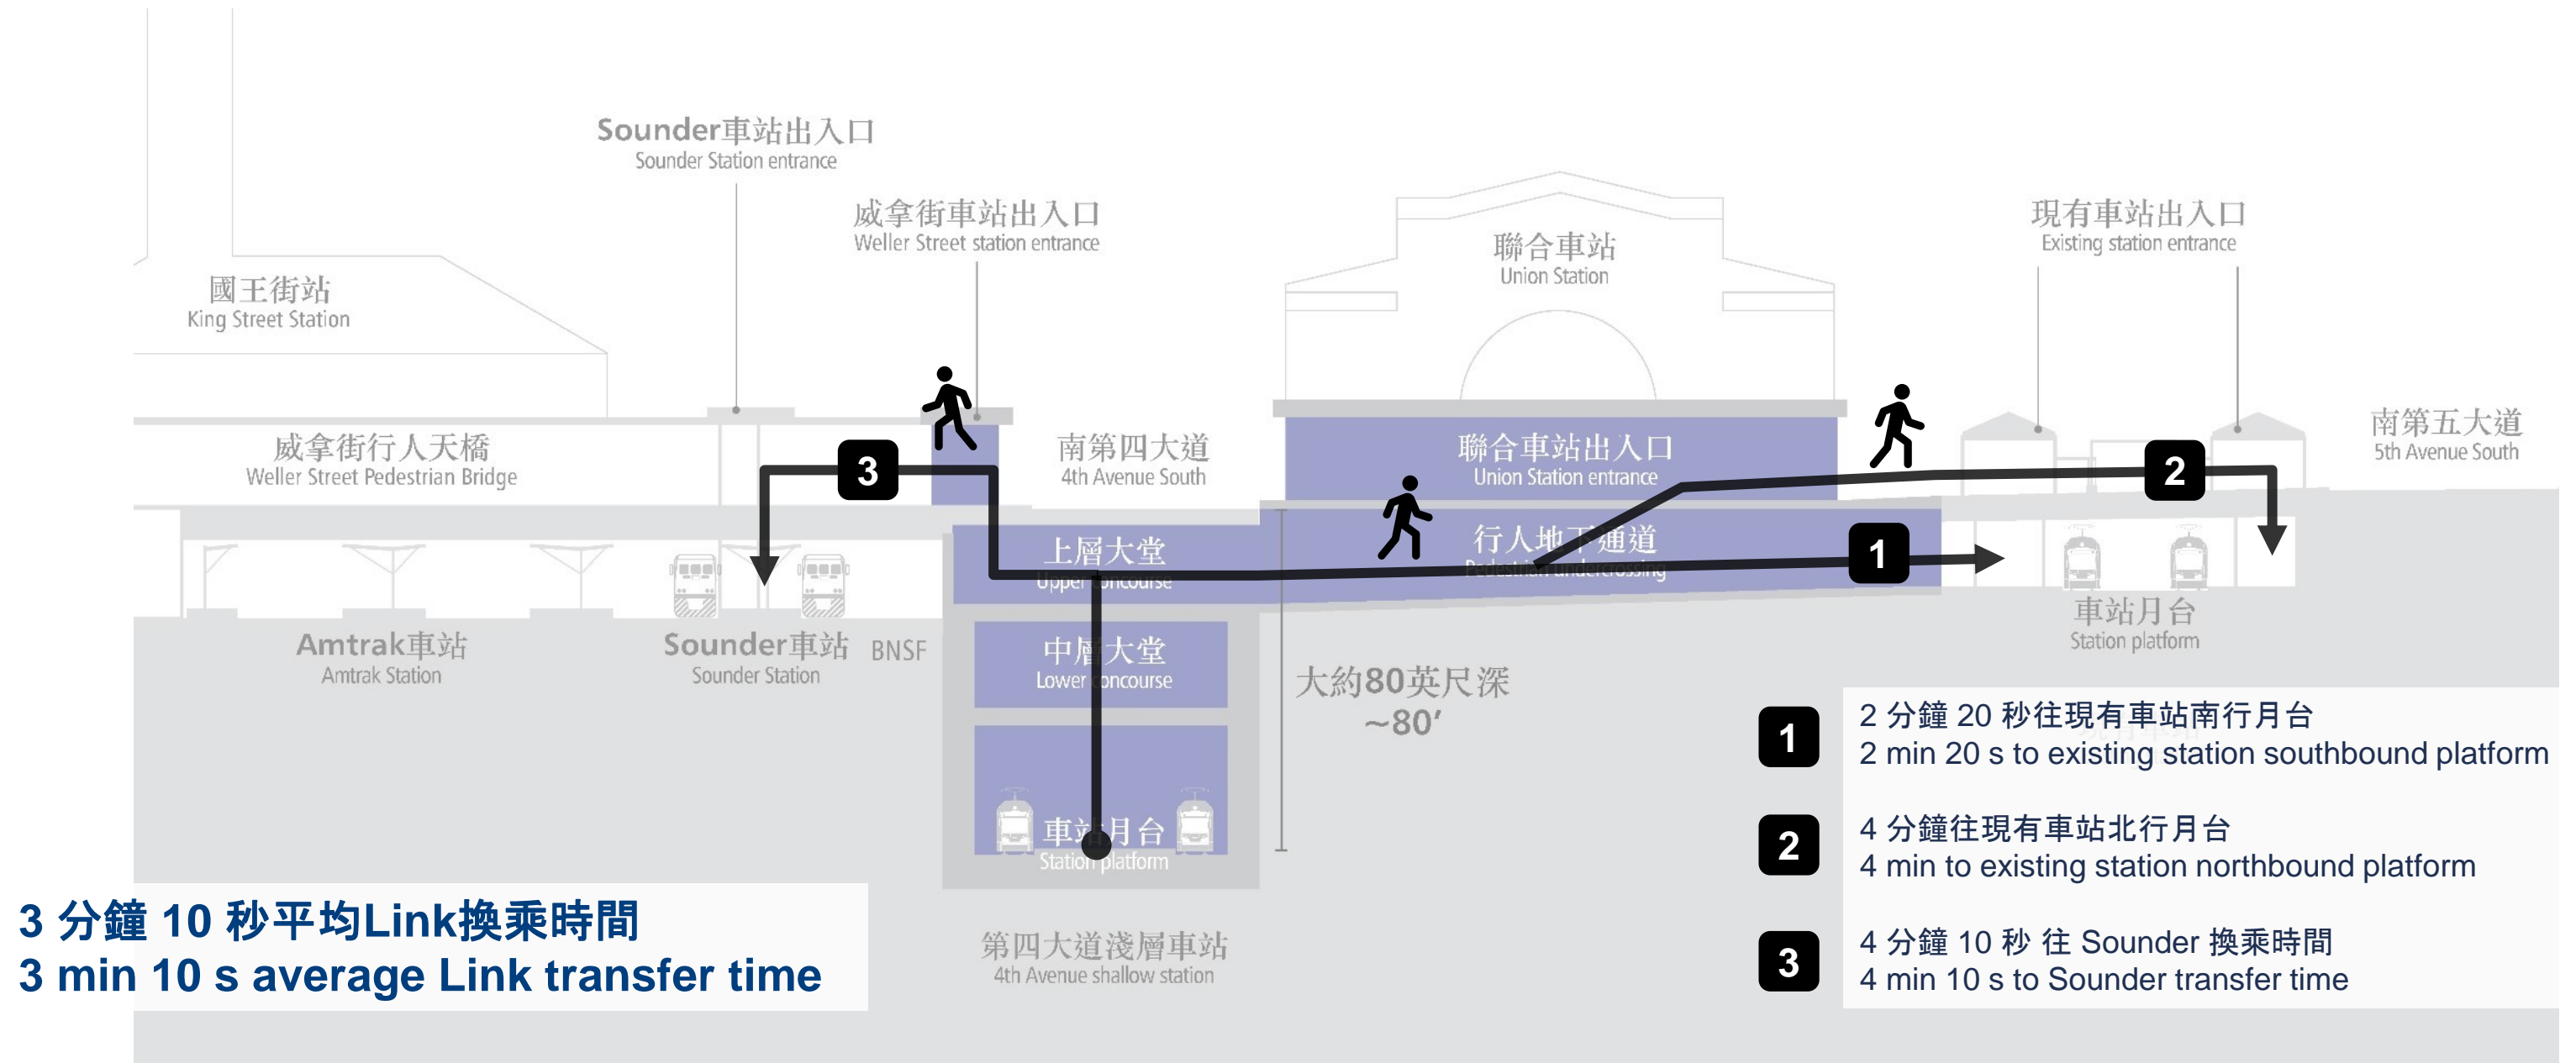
Sounder車站出入口
Sounder Station entrance

威拿街車站出入口
Weller Street station entrance

聯合車站
Union Station

現有車站出入口
Existing station entrance

國王街站
King Street Station

威拿街行人天橋
Weller Street Pedestrian Bridge

南第四大道
4th Avenue South

聯合車站出入口
Union Station entrance

南第五大道
5th Avenue South

3

2

上層大堂
Upper concourse

行人地下通道
Pedestrian undercrossing

1

Amtrak車站
Amtrak Station

Sounder車站
Sounder Station

BNSF

中層大堂
Lower concourse

車站月台
Station platform

大約80英尺深
~80′

車站月台
Station platform

1 2 分鐘 20 秒往現有車站南行月台
2 min 20 s to existing station southbound platform

2 4 分鐘往現有車站北行月台
4 min to existing station northbound platform

3 4 分鐘 10 秒 往 Sounder 換乘時間
4 min 10 s to Sounder transfer time

3 分鐘 10 秒平均Link換乘時間
3 min 10 s average Link transfer time

第四大道淺層車站
4th Avenue shallow station